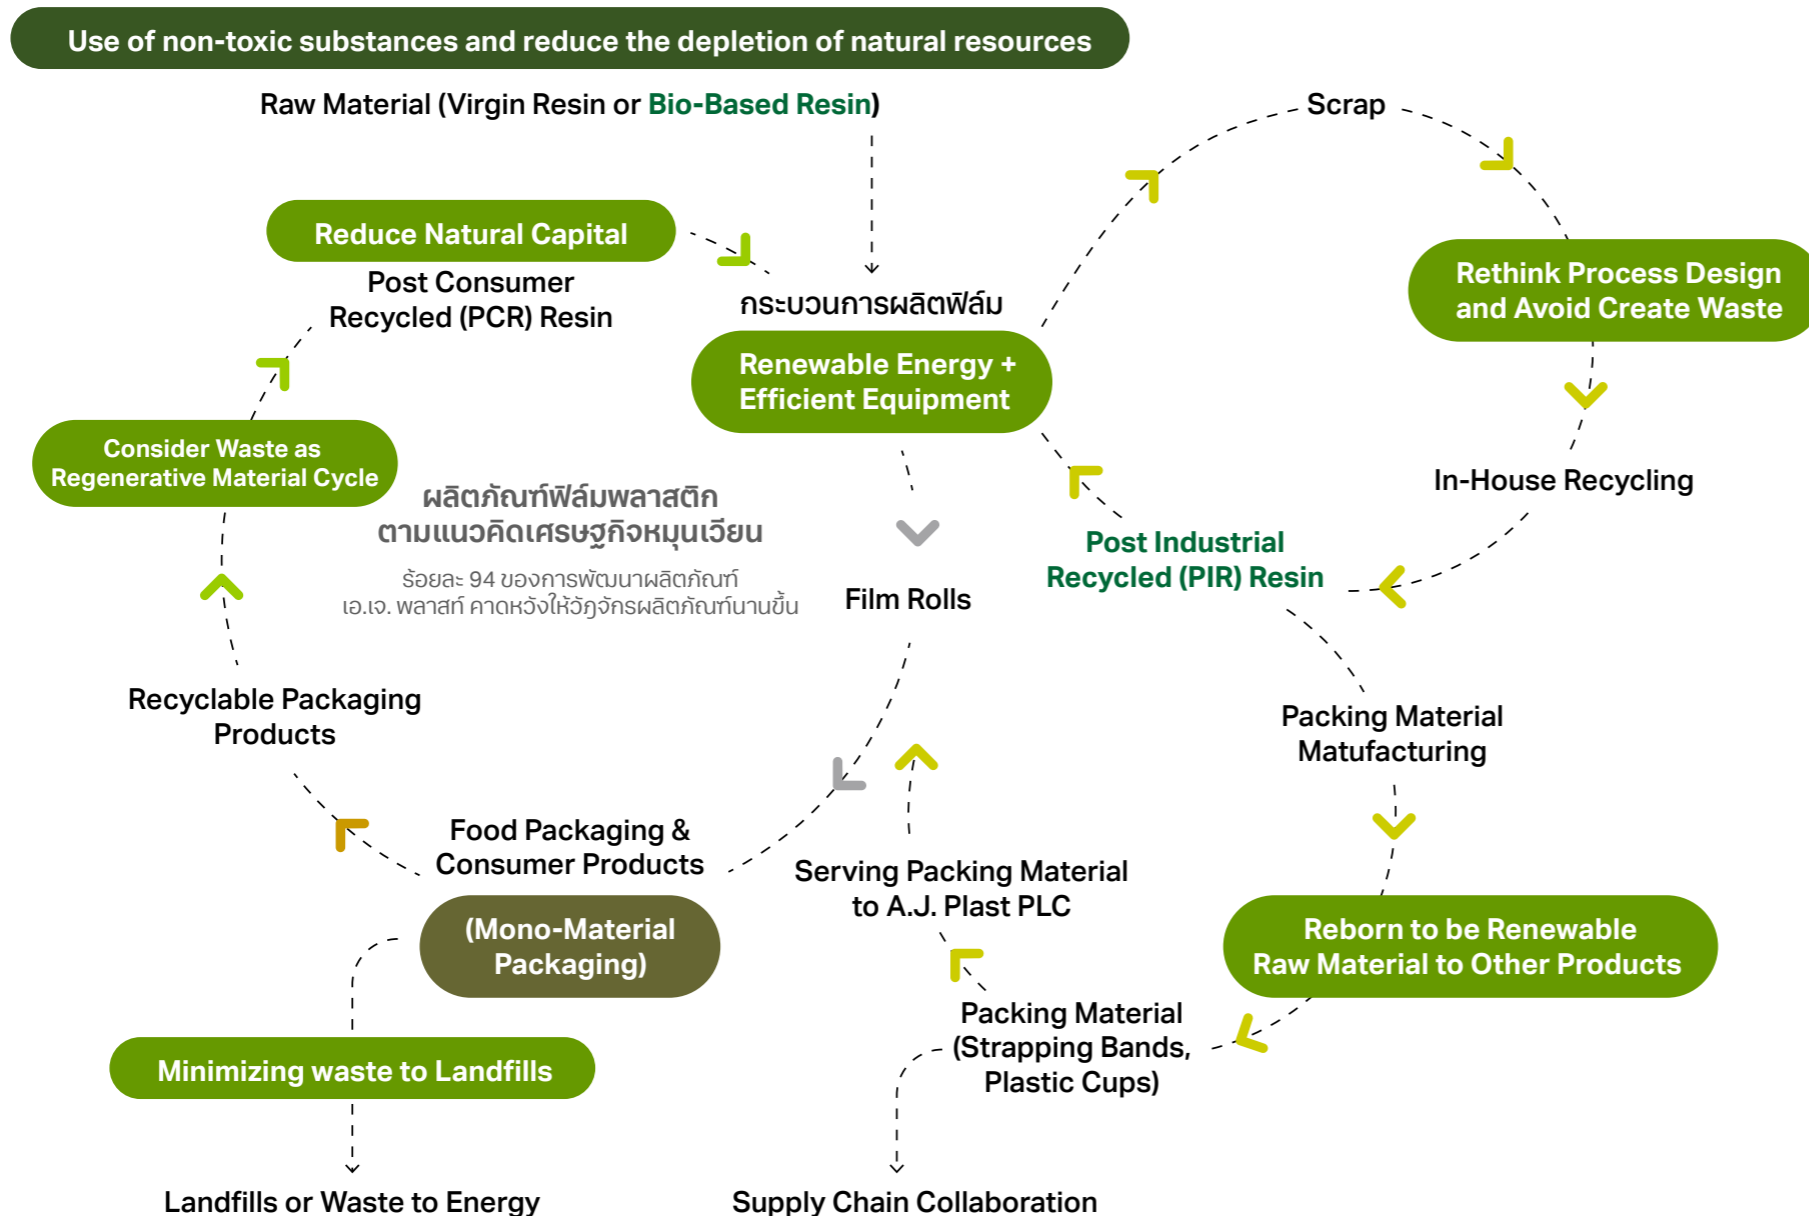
Use of non-toxic substances and reduce the depletion of natural resources

Raw Material (Virgin Resin or Bio-Based Resin)

Scrap

Reduce Natural Capital

Post Consumer Recycled (PCR) Resin

กระบวนการผลิตฟิล์ม

Renewable Energy + Efficient Equipment

Rethink Process Design and Avoid Create Waste

Consider Waste as Regenerative Material Cycle

ผลิตภัณฑ์ฟิล์มพลาสติก ตามแนวคิดเศรษฐกิจหมุนเวียน

ร้อยละ 94 ของการพัฒนาผลิตภัณฑ์ เอ.เจ. พลาสท์ คาดหวังให้วัฏจักรผลิตภัณฑ์นานขึ้น

In-House Recycling

Post Industrial Recycled (PIR) Resin

Film Rolls

Recyclable Packaging Products

Packing Material Matufacturing

Food Packaging & Consumer Products

Serving Packing Material to A.J. Plast PLC

(Mono-Material Packaging)

Reborn to be Renewable Raw Material to Other Products

Packing Material (Strapping Bands, Plastic Cups)

Minimizing waste to Landfills

Landfills or Waste to Energy

Supply Chain Collaboration